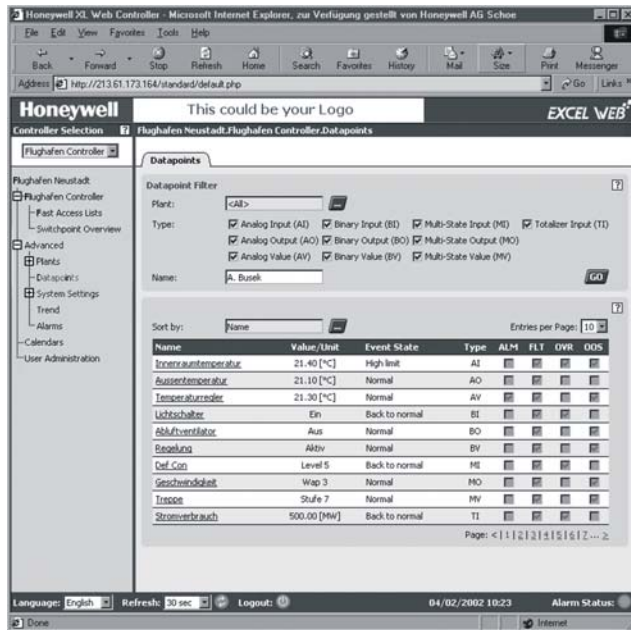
Honeywell XL Web Controller - Microsoft Internet Explorer, zur Verfügung gestellt von Honeywell AG Schoe

File Edit View Favorites Tools Help

Back Forward Stop Refresh Home Search Favorites History Mail Size Print Messenger

Address http://213.61.173.164/standard/default.php

Go Links

Honeywell

This could be your Logo

EXCEL WEB

Controller Selection

Flughafen Neustadt.Flughafen Controller.Datapoints

Flughafen Controller

Flughafen Neustadt
Flughafen Controller
Fast Access Lists
Switchpoint Overview
Advanced
Plants
Datapoints
System Settings
Trend
Alarms
Calendars
User Administration

Datapoints

Datapoint Filter

Plant: <All>

Type: Analog Input (AI) Binary Input (BI) Multi-State Input (MI) Totalizer Input (TI)
Analog Output (AO) Binary Output (BO) Multi-State Output (MO)
Analog Value (AV) Binary Value (BV) Multi-State Value (MV)

Name: A. Busek

GO

Sort by: Name

Entries per Page: 10

| Name | Value/Unit | Event State | Type | ALM | FLT | OVR | OOS |
|---|---|---|---|---|---|---|---|
| Innenraumtemperatur | 21.40 [°C] | High limit | AI | | | | |
| Aussentemperatur | 21.10 [°C] | Normal | AO | | | | |
| Temperaturregler | 21.30 [°C] | Normal | AV | | | | |
| Lichtschalter | Ein | Back to normal | BI | | | | |
| Abluftventilator | Aus | Normal | BO | | | | |
| Regelung | Aktiv | Normal | BV | | | | |
| Def Con | Level 5 | Back to normal | MI | | | | |
| Geschwindigkeit | Wap 3 | Normal | MO | | | | |
| Treppe | Stufe 7 | Normal | MV | | | | |
| Stromverbrauch | 500.00 [MW] | Back to normal | TI | | | | |

Page: < | 1 | 2 | 3 | 4 | 5 | 6 | 7 ... >

Language: English Refresh: 30 sec Logout:

04/02/2002 10:23

Alarm Status:

Done

Internet